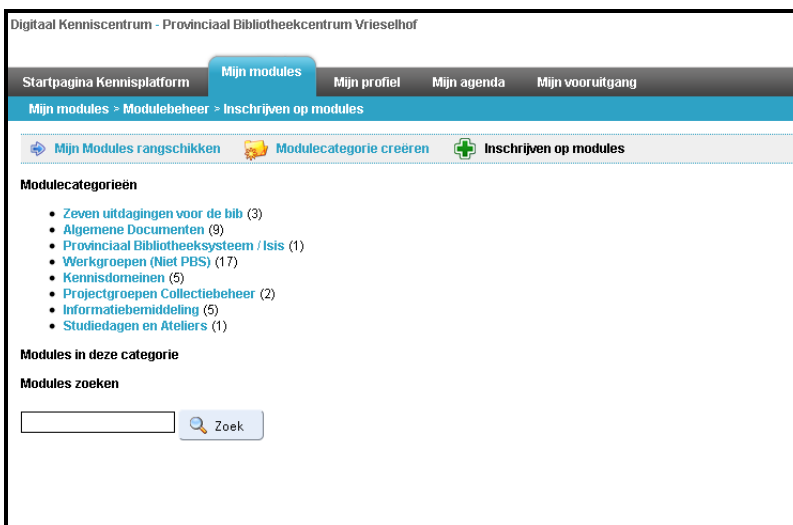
Digitaal Kenniscentrum - Provinciaal Bibliotheekcentrum Vrieselhof

Startpagina Kennisplatform   Mijn modules   Mijn profiel   Mijn agenda   Mijn vooruitgang

Mijn modules > Modulebeheer > Inschrijven op modules

Mijn Modules rangschikken   Modulecategorie creëren   Inschrijven op modules

Modulecategorieën

- Zeven uitdagingen voor de bib (3)
- Algemene Documenten (9)
- Provinciaal Bibliotheeksysteem / Isis (1)
- Werkgroepen (Niet PBS) (17)
- Kennisdomeinen (5)
- Projectgroepen Collectiebeheer (2)
- Informatiebemiddeling (5)
- Studiedagen en Ateliers (1)

Modules in deze categorie

Modules zoeken

Zoek